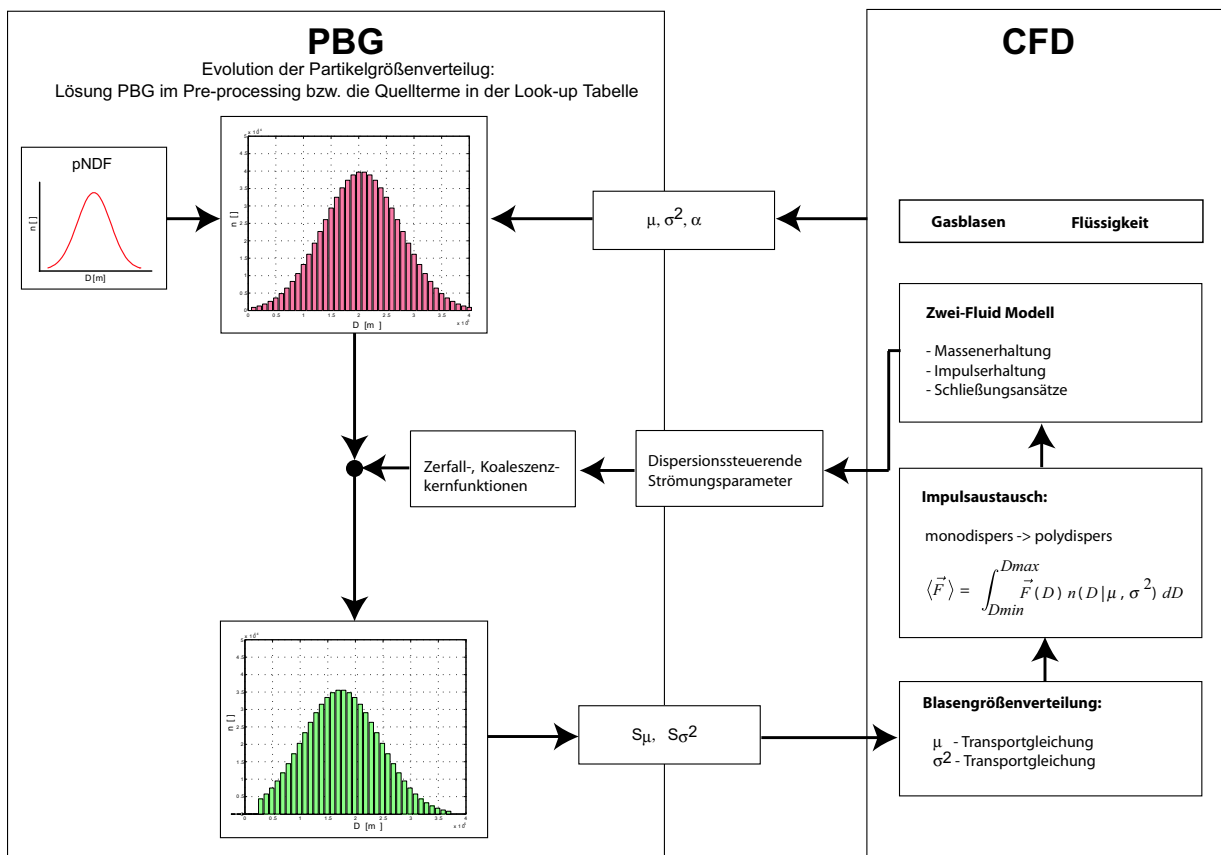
PBG

Evolution der Partikelgrößenverteilung:
Lösung PBG im Pre-processing bzw. die Quellterme in der Look-up Tabelle

CFD

pNDF

n [ ]

D [m]

n [ ]

D [m]

$\mu$, $\sigma^2$, $\alpha$

Gasblasen

Flüssigkeit

Zwei-Fluid Modell

- Massenerhaltung
- Impulserhaltung
- Schließungsansätze

Zerfall-, Koaleszenzkernfunktionen

Dispersionssteuerende Strömungsparameter

Impulsaustausch:

monodispers -> polydispers

$\langle \vec{F} \rangle = \int_{Dmin}^{Dmax} \vec{F}(D)\, n(D|\mu, \sigma^2)\, dD$

n [ ]

D [m]

$S_\mu$, $S_{\sigma^2}$

Blasengrößenverteilung:

$\mu$ - Transportgleichung
$\sigma^2$ - Transportgleichung